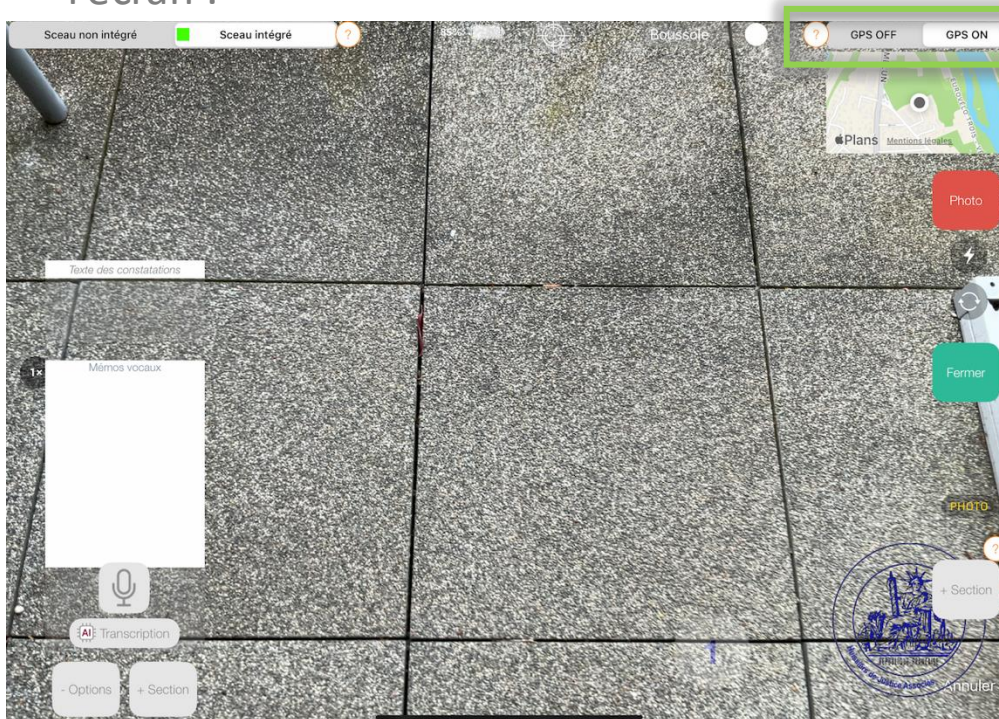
l'écran :

Sceau non intégré

Sceau intégré

?

Boussole

?

GPS OFF

GPS ON

Plans Mentions légales

Photo

Texte des constatations

1×

Mémos vocaux

Fermer

PHOTO

?

+ Section

AI Transcription

- Options

+ Section

Annuler

RÉPUBLIQUE FRANÇAISE